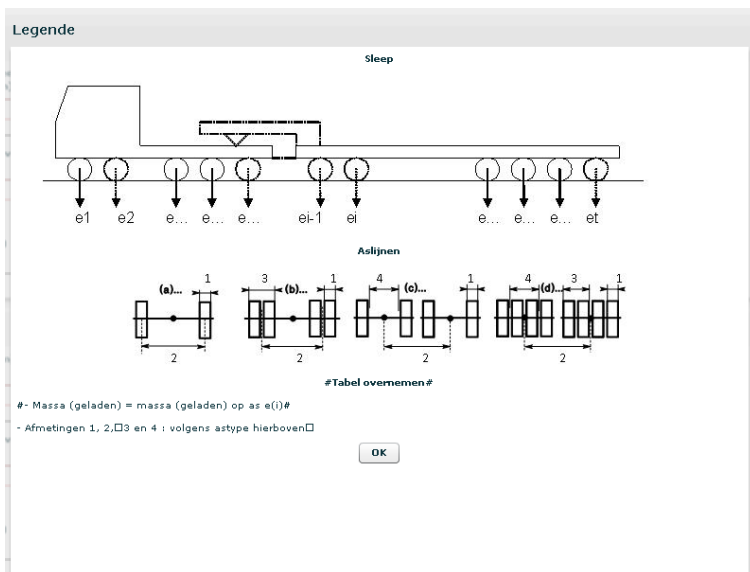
Legende

Sleep

e1 e2 e... e... e... ei-1 ei e... e... e... et

Aslijnen

(a)... 1 2

3 (b)... 1 2

4 (c)... 1 2

4 (d)... 3 1 2

#Tabel overnemen#

#- Massa (geladen) = massa (geladen) op as e(i)#

- Afmetingen 1, 2,□3 en 4 : volgens astype hierboven□

OK